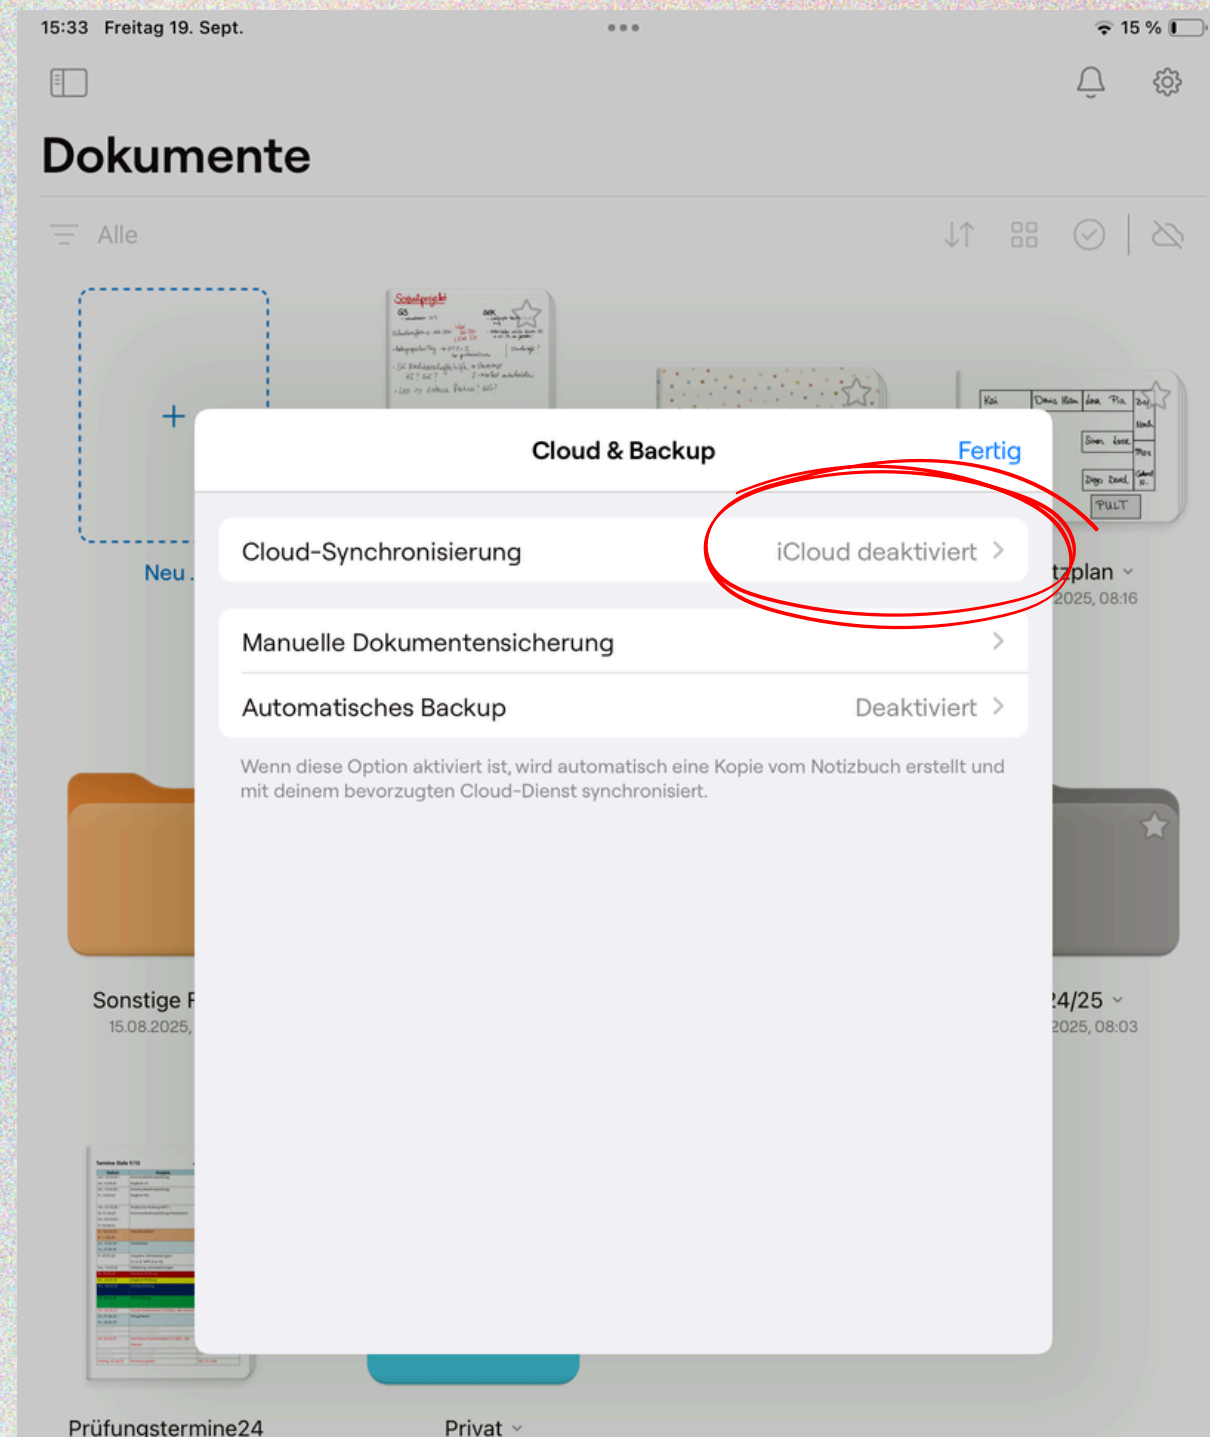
15:33 Freitag 19. Sept.

15 %

Dokumente

Alle

Neu .

Sozialprojekt

Kai | Daus Kian | Lina | Pia

Sven | Luca

Diego | David

PULT

tzplan
2025, 08:16

Cloud & Backup

Fertig

Cloud-Synchronisierung

iCloud deaktiviert

Manuelle Dokumentensicherung

Automatisches Backup

Deaktiviert

Wenn diese Option aktiviert ist, wird automatisch eine Kopie vom Notizbuch erstellt und mit deinem bevorzugten Cloud-Dienst synchronisiert.

Sonstige F
15.08.2025,

24/25
2025, 08:03

Prüfungstermine24

Privat